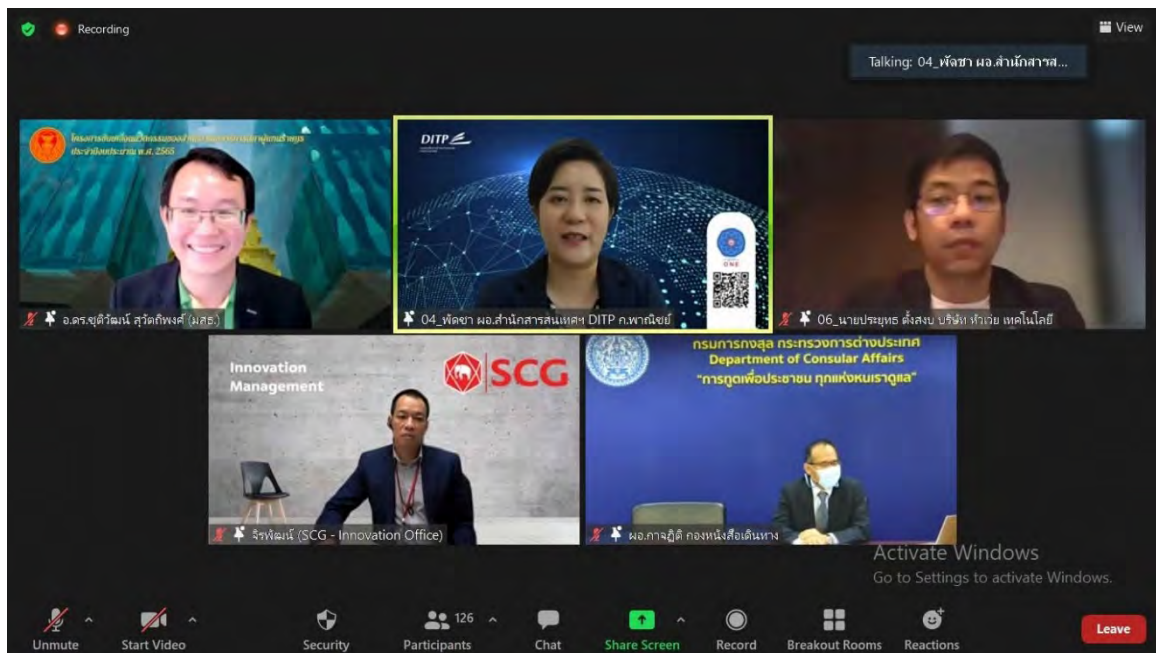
Recording

View

Talking: 04_พัดชา ผอ.สำนักสารส...

โครงการ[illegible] ประจำปีงบประมาณ พ.ศ. 2565

อ.ดร.ชุติวัฒน์ สุวัตถิพงศ์ (มสธ.)

DITP

04_พัดชา ผอ.สำนักสารสนเทศฯ DITP ก.พาณิชย์

06_นายประยุทธ ตั้งสงบ บริษัท ทำเว่ย เทคโนโลยี

Innovation Management

SCG

จิรพัฒน์ (SCG - Innovation Office)

กรมการกงสุล กระทรวงการต่างประเทศ
Department of Consular Affairs
"การทูตเพื่อประชาชน ทุกแห่งหนเราดูแล"

ผอ.กาจฎิต กองหนังสือเดินทาง

Activate Windows
Go to Settings to activate Windows.

Unmute
Start Video
Security
126
Participants
Chat
Share Screen
Record
Breakout Rooms
Reactions
Leave